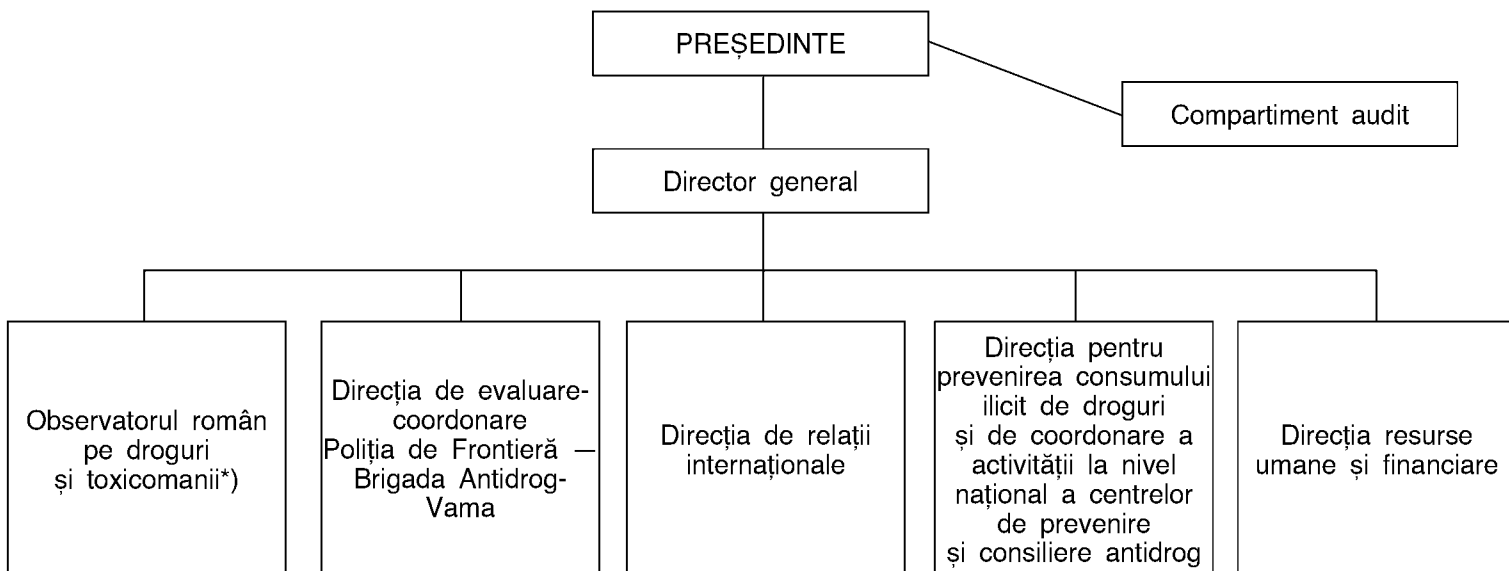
PREȘEDINTE

Compartiment audit

Director general

Observatorul român pe droguri și toxicomanii*)

Direcția de evaluare-coordonare Poliția de Frontieră — Brigada Antidrog-Vama

Direcția de relații internaționale

Direcția pentru prevenirea consumului ilicit de droguri și de coordonare a activității la nivel național a centrelor de prevenire și consiliere antidrog

Direcția resurse umane și financiare